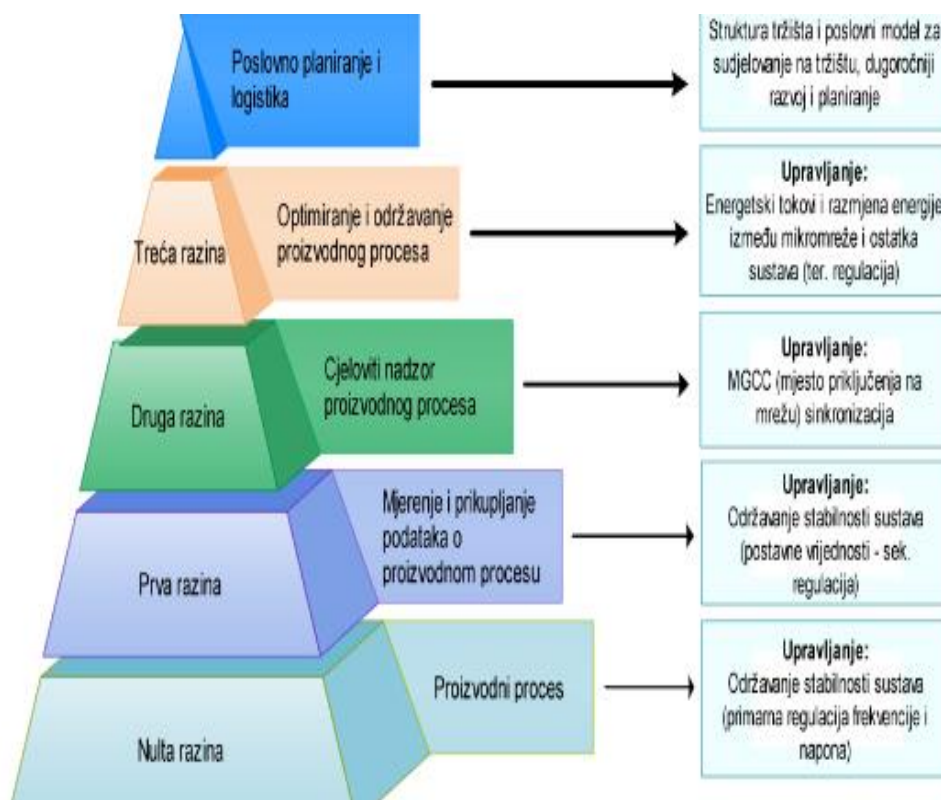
Poslovno planiranje i logistika

Struktura tržišta i poslovni model za sudjelovanje na tržištu, dugoročniji razvoj i planiranje

Treća razina

Optimiranje i održavanje proizvodnog procesa

Upravljanje:
Energetski tokovi i razmjena energije između mikromreže i ostatka sustava (ter. regulacija)

Druga razina

Cjeloviti nadzor proizvodnog procesa

Upravljanje:
MGCC (mjesto priključenja na mrežu) sinkronizacija

Prva razina

Mjerenje i prikupljanje podataka o proizvodnom procesu

Upravljanje:
Održavanje stabilnosti sustava (postavne vrijednosti - sek. regulacija)

Nulta razina

Proizvodni proces

Upravljanje:
Održavanje stabilnosti sustava (primarna regulacija frekvencije i napona)